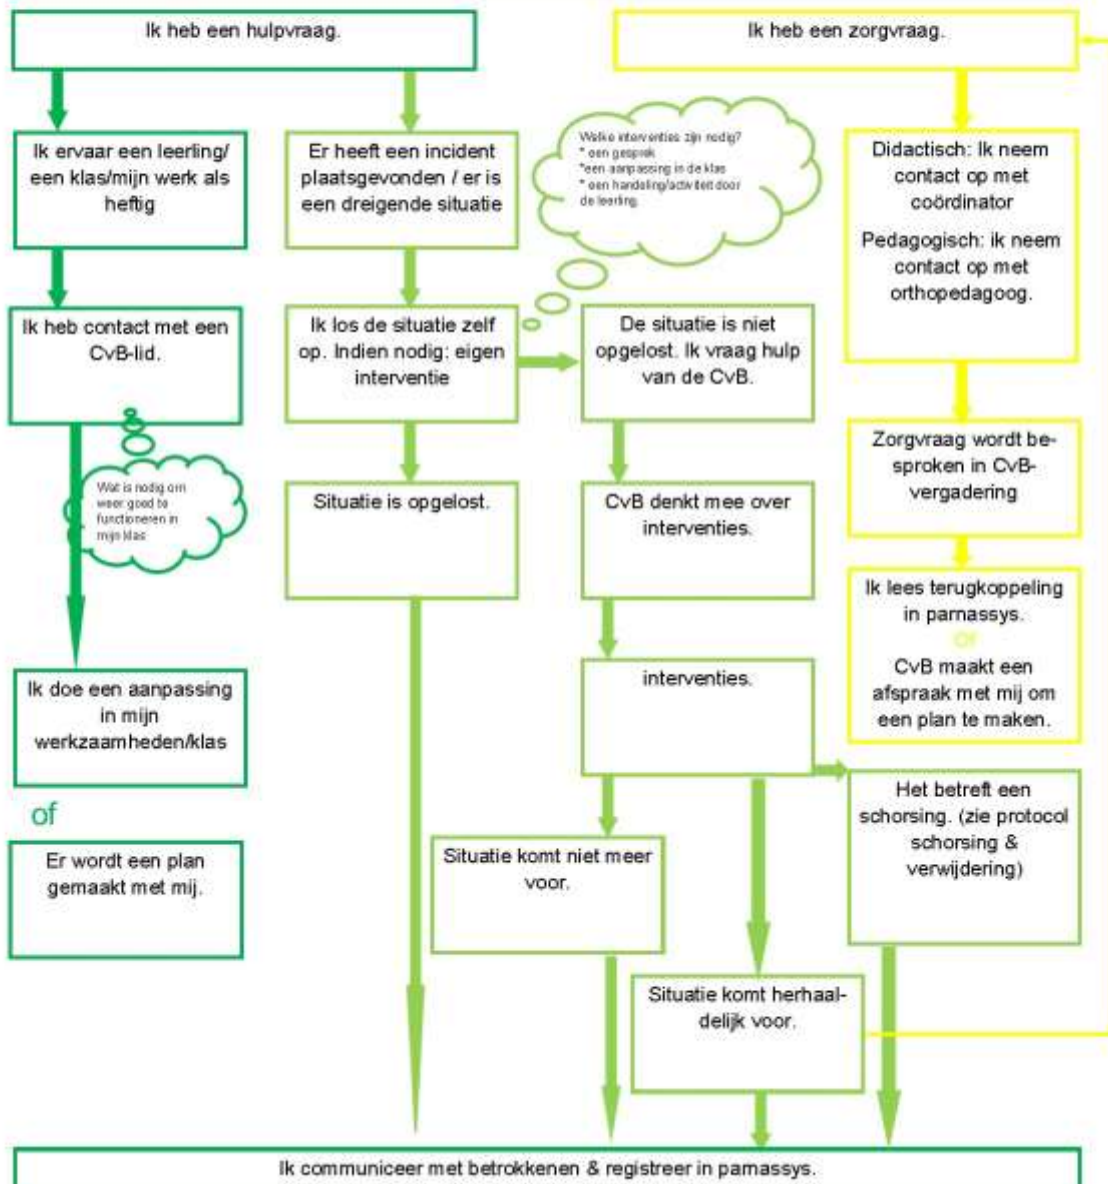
Ik heb een hulpvraag.

Ik heb een zorgvraag.

Ik ervaar een leerling/ een klas/mijn werk als heftig

Er heeft een incident plaatsgevonden / er is een dreigende situatie

Welke interventies zijn nodig?
* een gesprek
*een aanpassing in de klas
* een handeling/activiteit door de leerling.

Didactisch: Ik neem contact op met coördinator

Pedagogisch: ik neem contact op met orthopedagoog.

Ik heb contact met een CvB-lid.

Ik los de situatie zelf op. Indien nodig: eigen interventie

De situatie is niet opgelost. Ik vraag hulp van de CvB.

Zorgvraag wordt besproken in CvB-vergadering

Wat is nodig om weer goed te functioneren in mijn klas

Situatie is opgelost.

CvB denkt mee over interventies.

Ik lees terugkoppeling in parnassys.

of

CvB maakt een afspraak met mij om een plan te maken.

interventies.

Ik doe een aanpassing in mijn werkzaamheden/klas

Het betreft een schorsing. (zie protocol schorsing & verwijdering)

of

Er wordt een plan gemaakt met mij.

Situatie komt niet meer voor.

Situatie komt herhaaldelijk voor.

Ik communiceer met betrokkenen & registreer in parnassys.